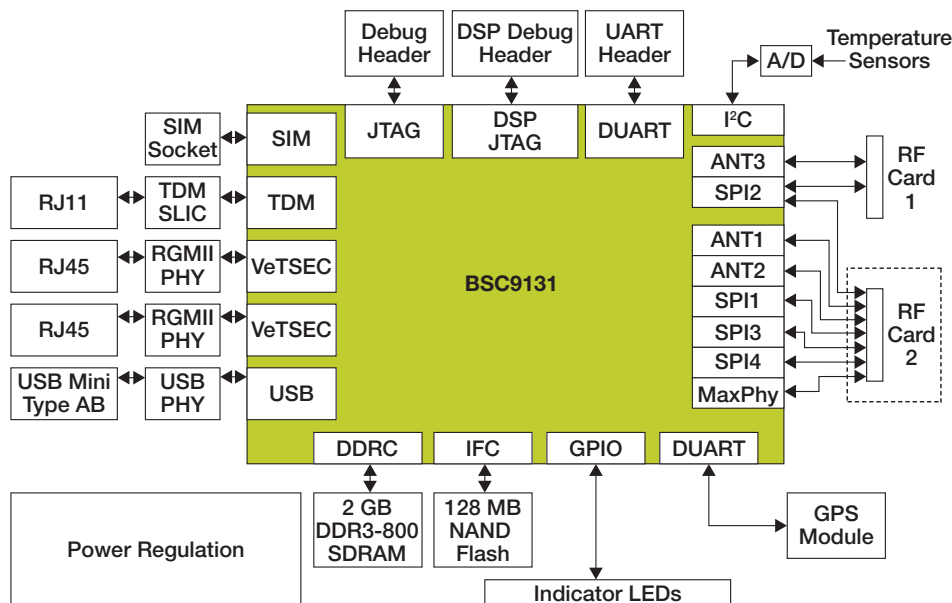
Debug Header

DSP Debug Header

UART Header

A/D

Temperature Sensors

SIM Socket

SIM

JTAG

DSP JTAG

DUART

I$^2$C

ANT3

SPI2

RF Card 1

RJ11

TDM SLIC

TDM

RJ45

RGMII PHY

VeTSEC

BSC9131

ANT1

ANT2

SPI1

SPI3

SPI4

MaxPhy

RF Card 2

RJ45

RGMII PHY

VeTSEC

USB Mini Type AB

USB PHY

USB

DDRC

IFC

GPIO

DUART

2 GB DDR3-800 SDRAM

128 MB NAND Flash

GPS Module

Power Regulation

Indicator LEDs